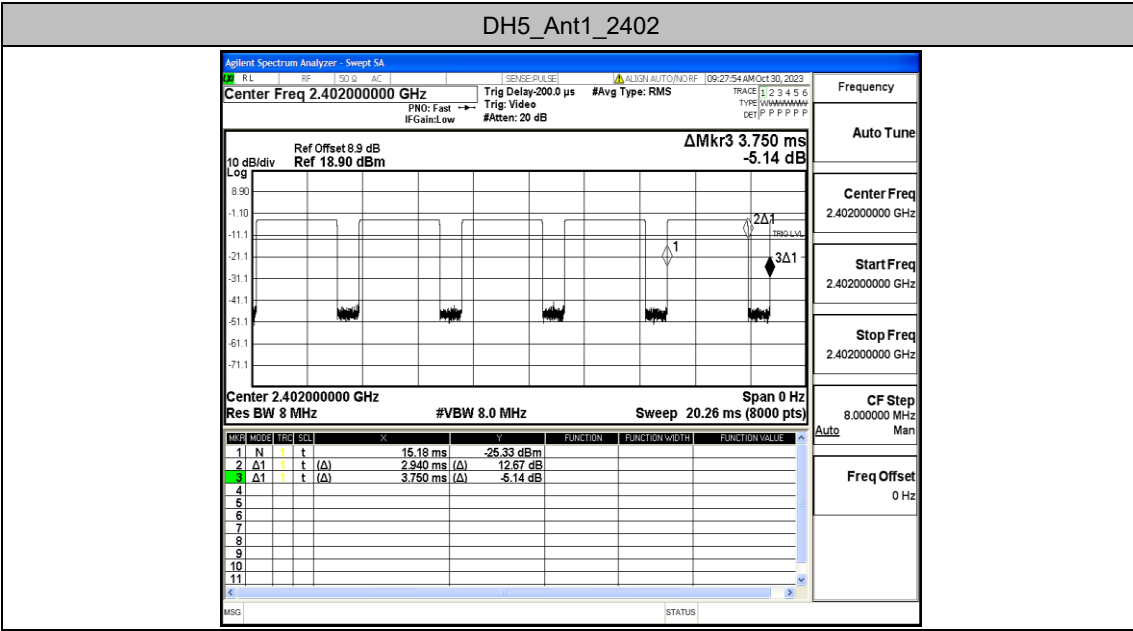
DH5_Ant1_2402

Agilent Spectrum Analyzer - Swept SA
RL RF 50 Ω AC SENSE:PULSE ALIGN AUTO/NO RF 09:27:54 AM Oct 30, 2023
Center Freq 2.402000000 GHz
PNO: Fast IFGain:Low
Trig Delay-200.0 µs Trig: Video #Atten: 20 dB
#Avg Type: RMS
TRACE 1 2 3 4 5 6 TYPE WWWWWW DET P P P P P P

Frequency

Ref Offset 8.9 dB
10 dB/div Ref 18.90 dBm
Log
ΔMkr3 3.750 ms
-5.14 dB

8.90
-1.10
-11.1
-21.1
-31.1
-41.1
-51.1
-61.1
-71.1

2Δ1
1
TRIG LVL
3Δ1

Center 2.402000000 GHz
Res BW 8 MHz
#VBW 8.0 MHz
Span 0 Hz
Sweep 20.26 ms (8000 pts)

Auto Tune

Center Freq
2.402000000 GHz

Start Freq
2.402000000 GHz

Stop Freq
2.402000000 GHz

CF Step
8.000000 MHz
Auto Man

Freq Offset
0 Hz

| MKR | MODE | TRC | SCL | X | | Y | FUNCTION | FUNCTION WIDTH | FUNCTION VALUE |
|---|---|---|---|---|---|---|---|---|---|
| 1 | N | 1 | t | | 15.18 ms | -25.33 dBm | | | |
| 2 | Δ1 | 1 | t | (Δ) | 2.940 ms | (Δ) 12.67 dB | | | |
| 3 | Δ1 | 1 | t | (Δ) | 3.750 ms | (Δ) -5.14 dB | | | |
| 4 | | | | | | | | | |
| 5 | | | | | | | | | |
| 6 | | | | | | | | | |
| 7 | | | | | | | | | |
| 8 | | | | | | | | | |
| 9 | | | | | | | | | |
| 10 | | | | | | | | | |
| 11 | | | | | | | | | |

MSG STATUS